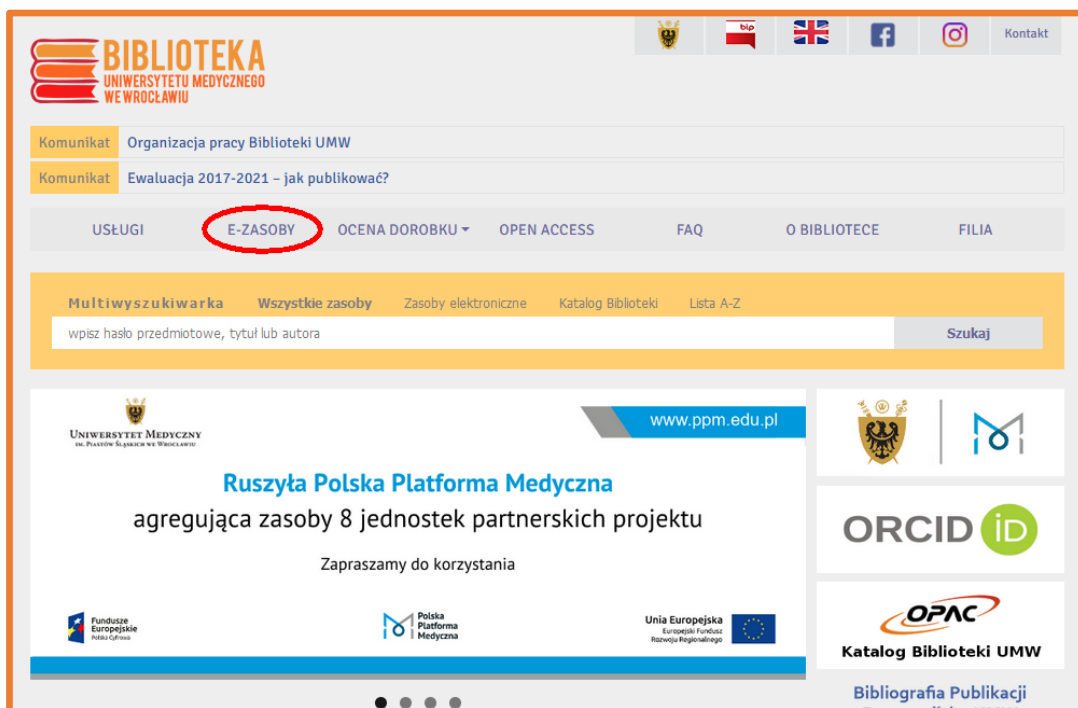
BIBLIOTEKA
UNIWERSYTETU MEDYCZNEGO
WE WROCŁAWIU

bip

Kontakt

Komunikat Organizacja pracy Biblioteki UMW

Komunikat Ewaluacja 2017-2021 – jak publikować?

USŁUGI E-ZASOBY OCENA DOROBKU OPEN ACCESS FAQ O BIBLIOTECE FILIA

Multiwyszukiwarka Wszystkie zasoby Zasoby elektroniczne Katalog Biblioteki Lista A-Z

wpisz hasło przedmiotowe, tytuł lub autora

Szukaj

UNIWERSYTET MEDYCZNY
IM. PIASTÓW ŚLĄSKICH WE WROCŁAWIU

www.ppm.edu.pl

Ruszyła Polska Platforma Medyczna

agregująca zasoby 8 jednostek partnerskich projektu

Zapraszamy do korzystania

Fundusze Europejskie
Polska Cyfrowa

Polska Platforma Medyczna

Unia Europejska
Europejski Fundusz Rozwoju Regionalnego

ORCID iD

OPAC

Katalog Biblioteki UMW

Bibliografia Publikacji